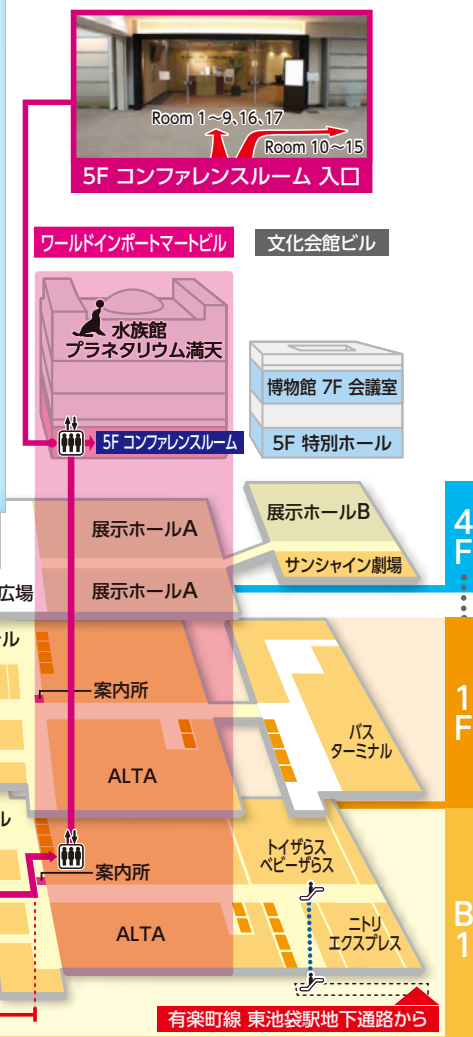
Room 1～9､16､17

Room 10～15

5F コンファレンスルーム 入口

ワールドインポートマートビル

文化会館ビル

水族館
プラネタリウム満天

博物館 7F 会議室

5F コンファレンスルーム

5F 特別ホール

展示ホールA

展示ホールB

4F

サンシャイン劇場

広場

展示ホールA

ル

案内所

1F

バス
ターミナル

ALTA

ル

トイザらス
ベビーザらス

案内所

ニトリ
エクスプレス

B1

ALTA

有楽町線 東池袋駅地下通路から